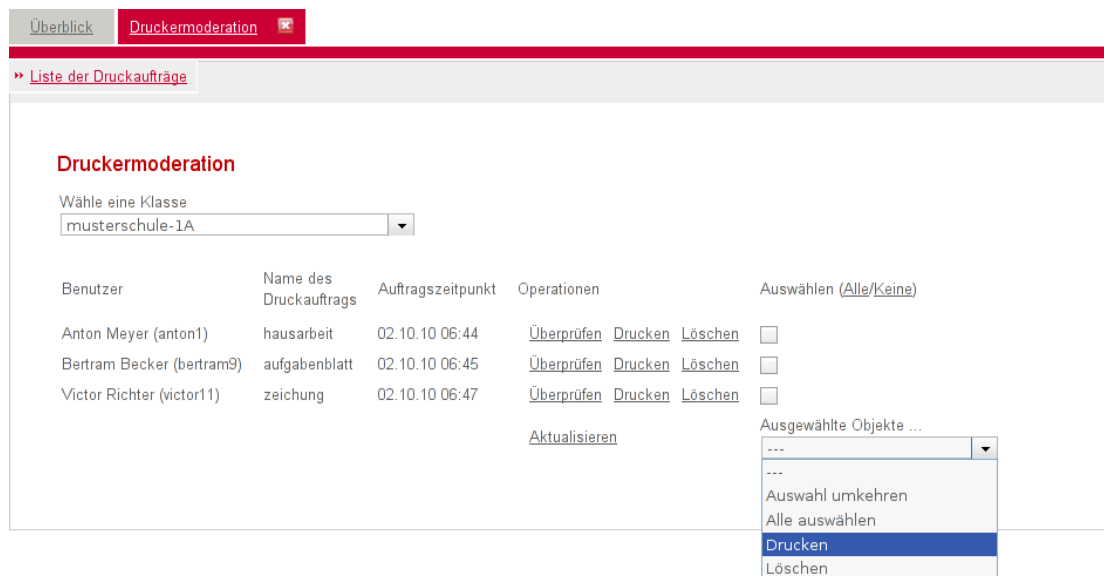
Überblick | Druckermoderation

Liste der Druckaufträge

Druckermoderation

Wähle eine Klasse
musterschule-1A

| Benutzer | Name des Druckauftrags | Auftragszeitpunkt | Operationen | Auswählen (Alle/Keine) |
|---|---|---|---|---|
| Anton Meyer (anton1) | hausarbeit | 02.10.10 06:44 | Überprüfen Drucken Löschen | |
| Bertram Becker (bertram9) | aufgabenblatt | 02.10.10 06:45 | Überprüfen Drucken Löschen | |
| Victor Richter (victor11) | zeichung | 02.10.10 06:47 | Überprüfen Drucken Löschen | |

Aktualisieren

Ausgewählte Objekte ...
---
---
Auswahl umkehren
Alle auswählen
Drucken
Löschen